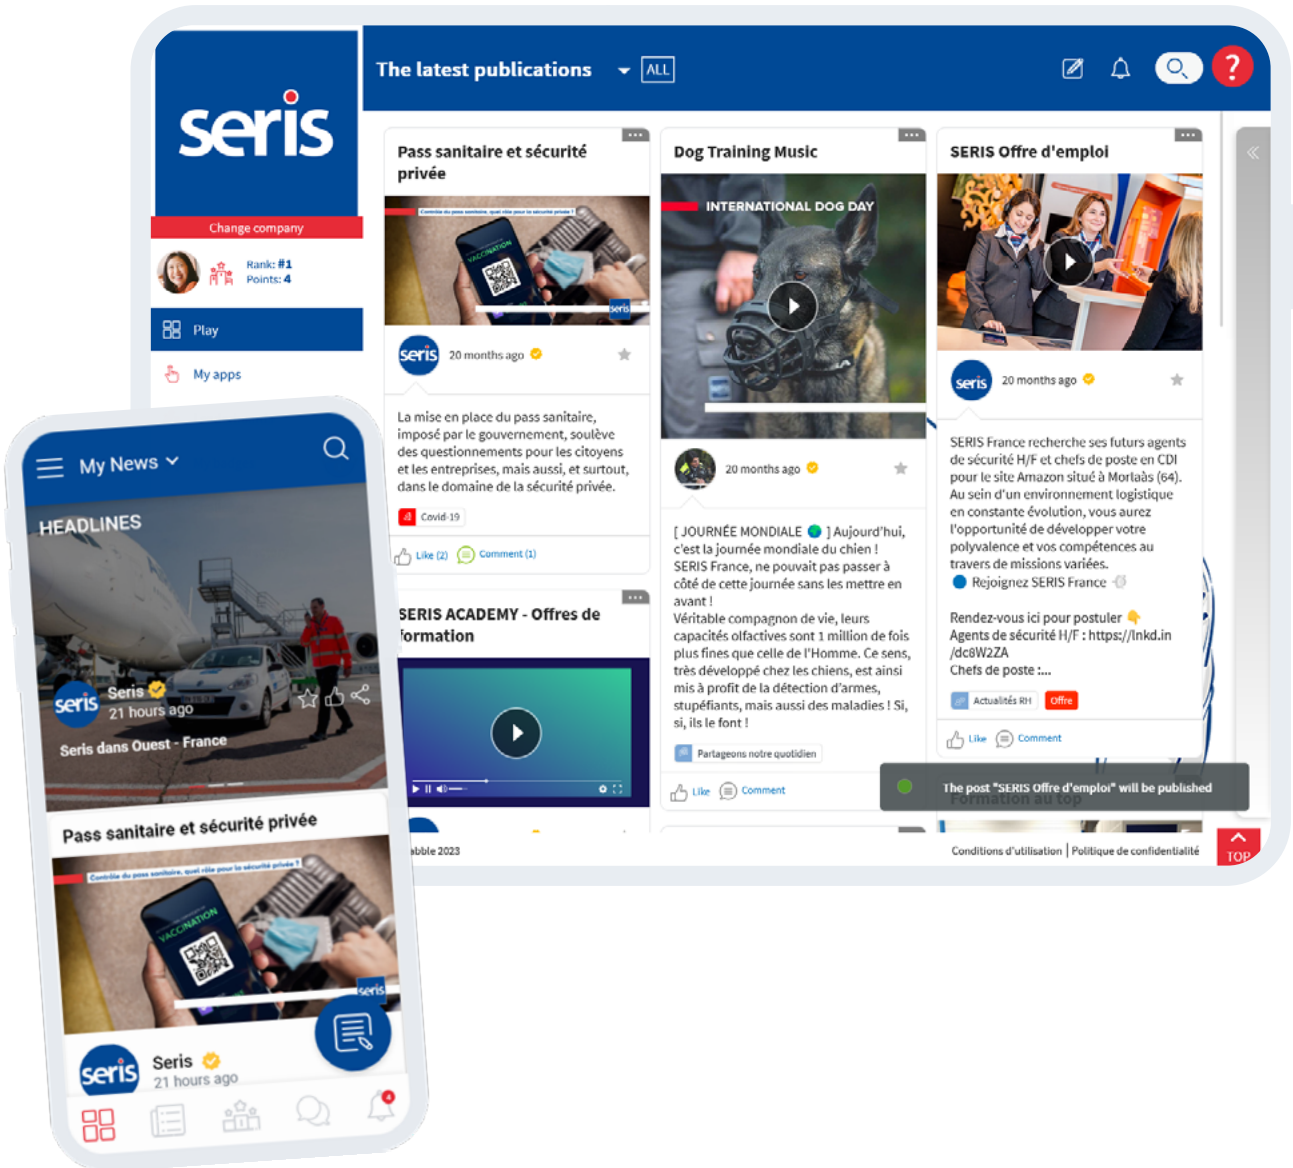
seris

Change company

Rank: #1
Points: 4

Play

My apps

The latest publications ALL

Pass sanitaire et sécurité privée

Contrôle du pass sanitaire, quel rôle pour la sécurité privée ?

VACCINATION

seris 20 months ago

La mise en place du pass sanitaire, imposé par le gouvernement, soulève des questionnements pour les citoyens et les entreprises, mais aussi, et surtout, dans le domaine de la sécurité privée.

Covid-19

Like (2) Comment (1)

SERIS ACADEMY - Offres de formation

Dog Training Music

INTERNATIONAL DOG DAY

20 months ago

[ JOURNÉE MONDIALE ] Aujourd'hui, c'est la journée mondiale du chien ! SERIS France, ne pouvait pas passer à côté de cette journée sans les mettre en avant !
Véritable compagnon de vie, leurs capacités olfactives sont 1 million de fois plus fines que celle de l'Homme. Ce sens, très développé chez les chiens, est ainsi mis à profit de la détection d'armes, stupéfiants, mais aussi des maladies ! Si, si, ils le font !

Partageons notre quotidien

Like Comment

SERIS Offre d'emploi

seris 20 months ago

SERIS France recherche ses futurs agents de sécurité H/F et chefs de poste en CDI pour le site Amazon situé à Morlaàs (64). Au sein d'un environnement logistique en constante évolution, vous aurez l'opportunité de développer votre polyvalence et vos compétences au travers de missions variées.
Rejoignez SERIS France

Rendez-vous ici pour postuler
Agents de sécurité H/F : https://lnkd.in/dc8W2ZA
Chefs de poste :...

Actualités RH Offre

Like Comment

The post "SERIS Offre d'emploi" will be published

Formation au top

ubble 2023

Conditions d'utilisation | Politique de confidentialité

TOP

My News

HEADLINES

Seris
21 hours ago

Seris dans Ouest - France

Pass sanitaire et sécurité privée

Contrôle du pass sanitaire, quel rôle pour la sécurité privée ?

VACCINATION

seris

Seris
21 hours ago